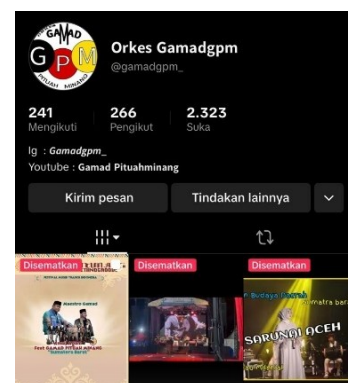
GAMAD
G P M
PITUAH MINANG

Orkes Gamadgpm
@gamadgpm_

241
Mengikuti

266
Pengikut

2.323
Suka

Ig : Gamadgpm_
Youtube : Gamad Pituahminang

Kirim pesan

Tindakan lainnya

Disematkan
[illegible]

Disematkan

Disematkan
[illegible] Budaya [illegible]
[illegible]
SARUNAI ACEH